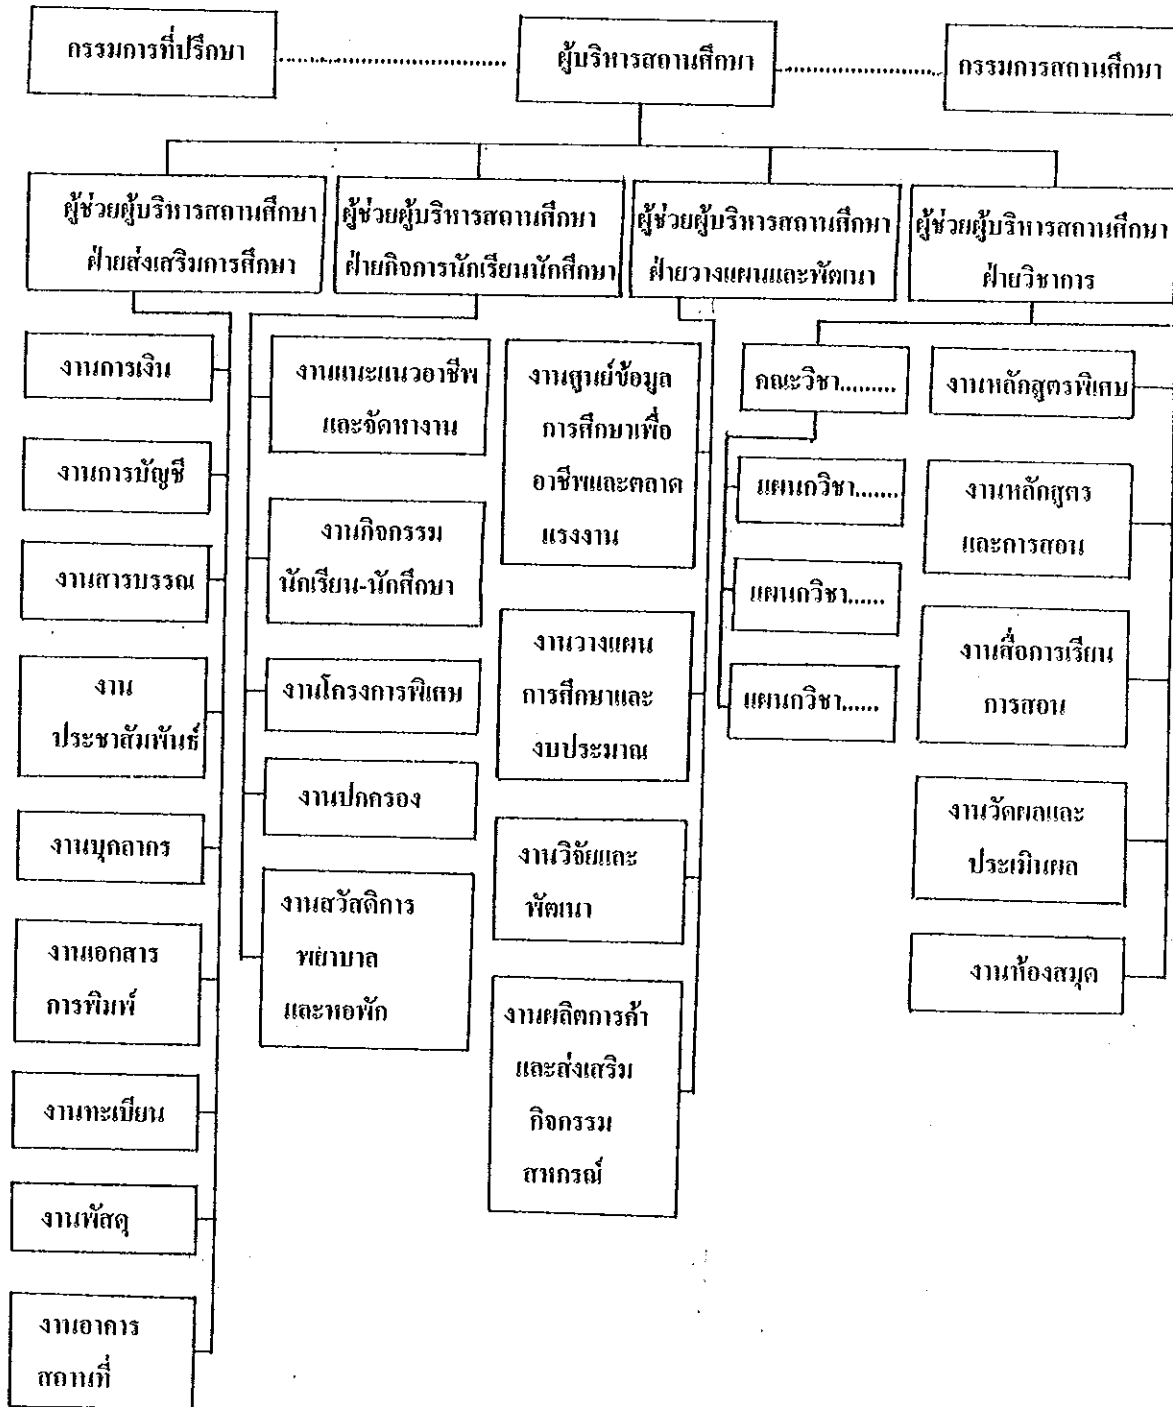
กรรมการที่ปรึกษา

ผู้บริหารสถานศึกษา

กรรมการสถานศึกษา

ผู้ช่วยผู้บริหารสถานศึกษา ฝ่ายส่งเสริมการศึกษา

ผู้ช่วยผู้บริหารสถานศึกษา ฝ่ายกิจการนักเรียนนักศึกษา

ผู้ช่วยผู้บริหารสถานศึกษา ฝ่ายวางแผนและพัฒนา

ผู้ช่วยผู้บริหารสถานศึกษา ฝ่ายวิชาการ

งานการเงิน

งานการบัญชี

งานสารบรรณ

งาน ประชาสัมพันธ์

งานบุคลากร

งานเอกสาร การพิมพ์

งานทะเบียน

งานพัสดุ

งานอาคาร สถานที่

งานแนะแนวอาชีพ และจัดหางาน

งานกิจกรรม นักเรียน-นักศึกษา

งานโครงการพิเศษ

งานปกครอง

งานสวัสดิการ พยาบาล และหอพัก

งานศูนย์ข้อมูล การศึกษาเพื่อ อาชีพและตลาด แรงงาน

งานวางแผน การศึกษาและ งบประมาณ

งานวิจัยและ พัฒนา

งานผลิตการค้า และส่งเสริม กิจกรรม สหกรณ์

คณะวิชา.........

แผนกวิชา......

แผนกวิชา......

แผนกวิชา......

งานหลักสูตรพิเศษ

งานหลักสูตร และการสอน

งานสื่อการเรียน การสอน

งานวัดผลและ ประเมินผล

งานห้องสมุด